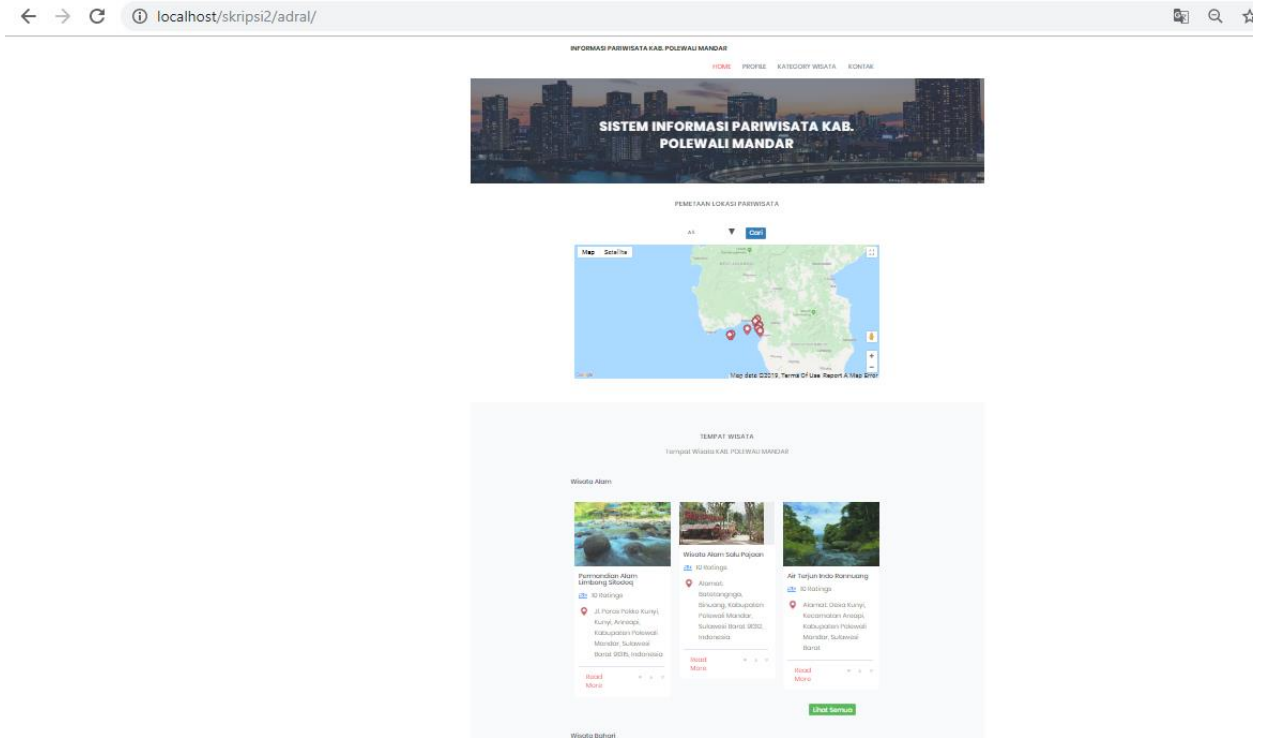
localhost/skripsi2/adral/

INFORMASI PARIWISATA KAB. POLEWALI MANDAR

HOME PROFILE KATEGORY WISATA KONTAK

SISTEM INFORMASI PARIWISATA KAB. POLEWALI MANDAR

PEMETAAN LOKASI PARIWISATA

All Cari

Map Satellite

Google Map data ©2019, Terms Of Use Report A Map Error

TEMPAT WISATA

Tempat Wisata KAB. POLEWALI MANDAR

Wisata Alam

Permandian Alam Limbong Sitodoq

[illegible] Ratings

Jl. Poros Pokko Kunyi, Kunyi, Anreapi, Kabupaten Polewali Mandar, Sulawesi Barat 91315, Indonesia

Read More

Wisata Alam Salu Pajaan

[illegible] Ratings

Alamat: Batetangnga, Binuang, Kabupaten Polewali Mandar, Sulawesi Barat 91312, Indonesia

Read More

Air Terjun Indo Ranmuang

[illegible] Ratings

Alamat: Desa Kunyi, Kecamatan Anreapi, Kabupaten Polewali Mandar, Sulawesi Barat

Read More

Lihat Semua

Wisata Bahari